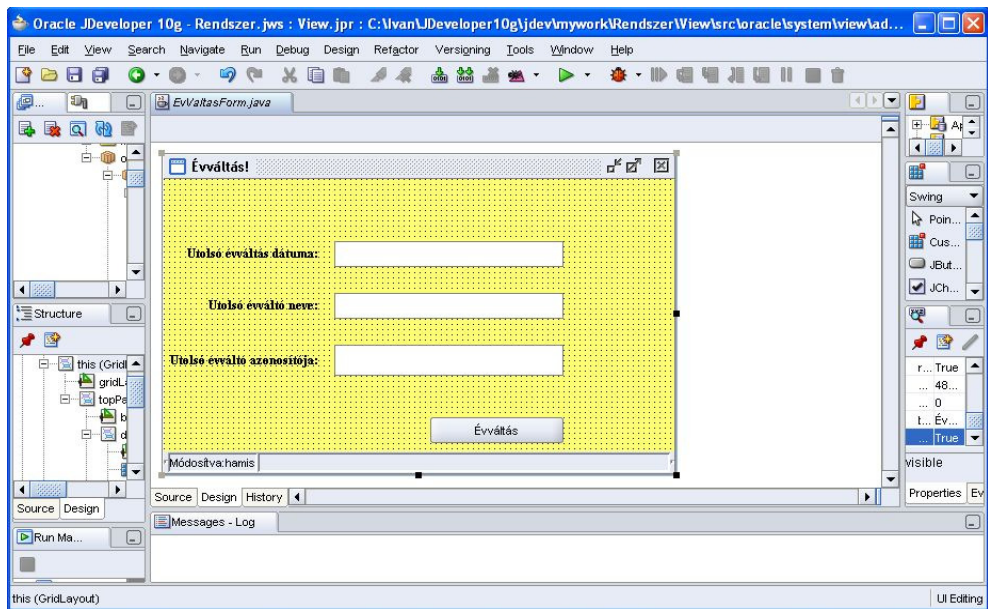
Oracle JDeveloper 10g - Rendszer.jws : View.jpr : C:\Ivan\JDeveloper10g\jdev\mywork\Rendszer\View\src\oracle\system\view\ad...

File Edit View Search Navigate Run Debug Design Refactor Versioning Tools Window Help

EvValtasForm.java

Évváltás!

Utolsó évváltás dátuma:

Utolsó évváltó neve:

Utolsó évváltó azonosítója:

Évváltás

Módosítva:hamis

Source Design History

Structure

this (GridL
gridL
topPa
b
d

Source Design

Run Ma...

Messages - Log

Swing
Poin...
Cus...
JBut...
JCh...

r... True
... 48...
... 0
t... Év...
... True

visible

Properties Ev

this (GridLayout)

UI Editing